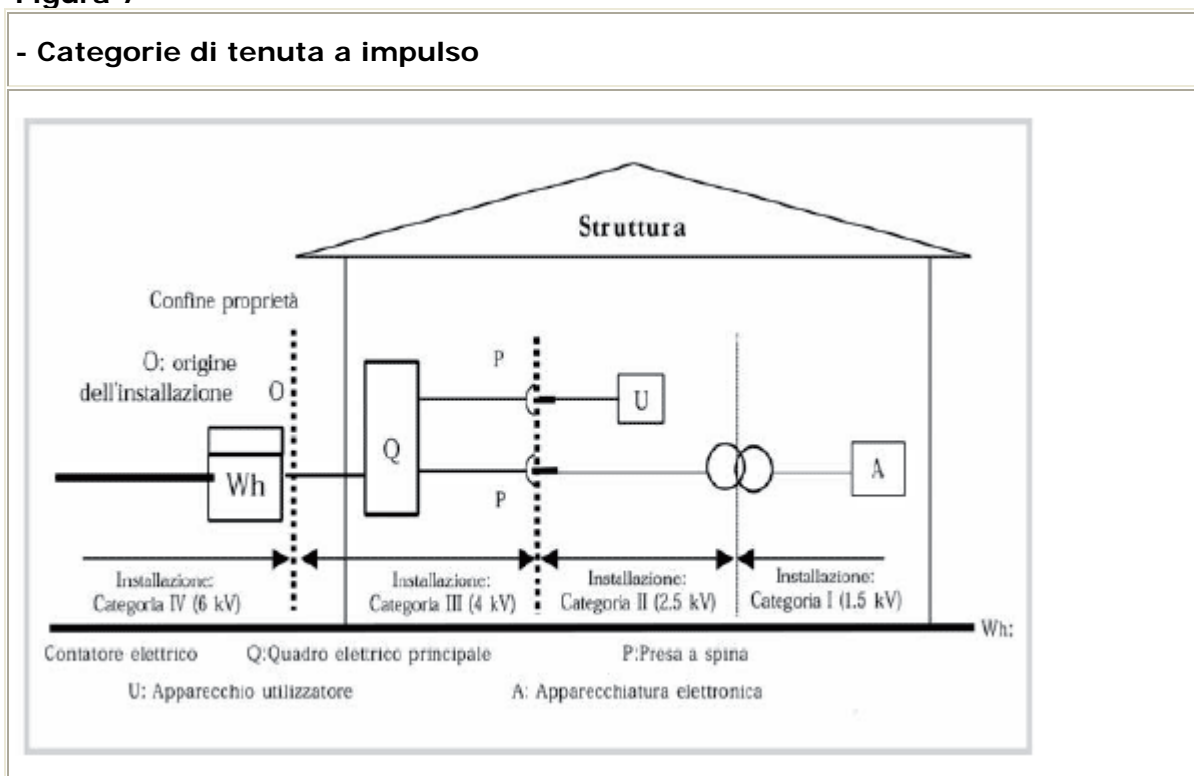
Figura 7

- Categorie di tenuta a impulso

Struttura

Confine proprietà

O: origine dell'installazione

O

P

Q

U

Wh

P

A

Installazione: Categoria IV (6 kV)

Installazione: Categoria III (4 kV)

Installazione: Categoria II (2.5 kV)

Installazione: Categoria I (1.5 kV)

Wh:

Contatore elettrico

Q:Quadro elettrico principale

P:Presa a spina

U: Apparecchio utilizzatore

A: Apparecchiatura elettronica